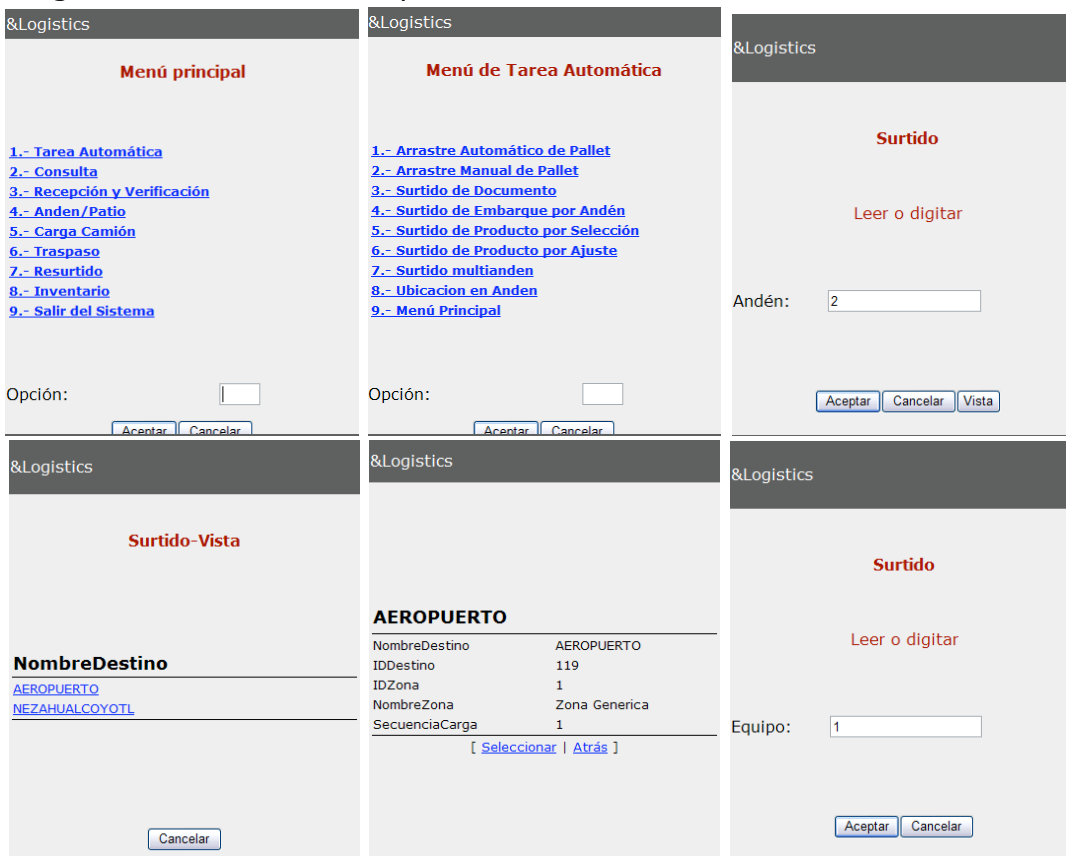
&Logistics

Menú principal

1.- Tarea Automática
2.- Consulta
3.- Recepción y Verificación
4.- Anden/Patio
5.- Carga Camión
6.- Traspaso
7.- Resurtido
8.- Inventario
9.- Salir del Sistema

Opción:

Aceptar Cancelar

&Logistics

Menú de Tarea Automática

1.- Arrastre Automático de Pallet
2.- Arrastre Manual de Pallet
3.- Surtido de Documento
4.- Surtido de Embarque por Andén
5.- Surtido de Producto por Selección
6.- Surtido de Producto por Ajuste
7.- Surtido multianden
8.- Ubicacion en Anden
9.- Menú Principal

Opción:

Aceptar Cancelar

&Logistics

Surtido

Leer o digitar

Andén: 2

Aceptar Cancelar Vista

&Logistics

Surtido-Vista

NombreDestino
AEROPUERTO
NEZAHUALCOYOTL

Cancelar

&Logistics

AEROPUERTO

| NombreDestino | AEROPUERTO |
|---|---|
| IDDestino | 119 |
| IDZona | 1 |
| NombreZona | Zona Generica |
| SecuenciaCarga | 1 |

[ Seleccionar | Atrás ]

&Logistics

Surtido

Leer o digitar

Equipo: 1

Aceptar Cancelar